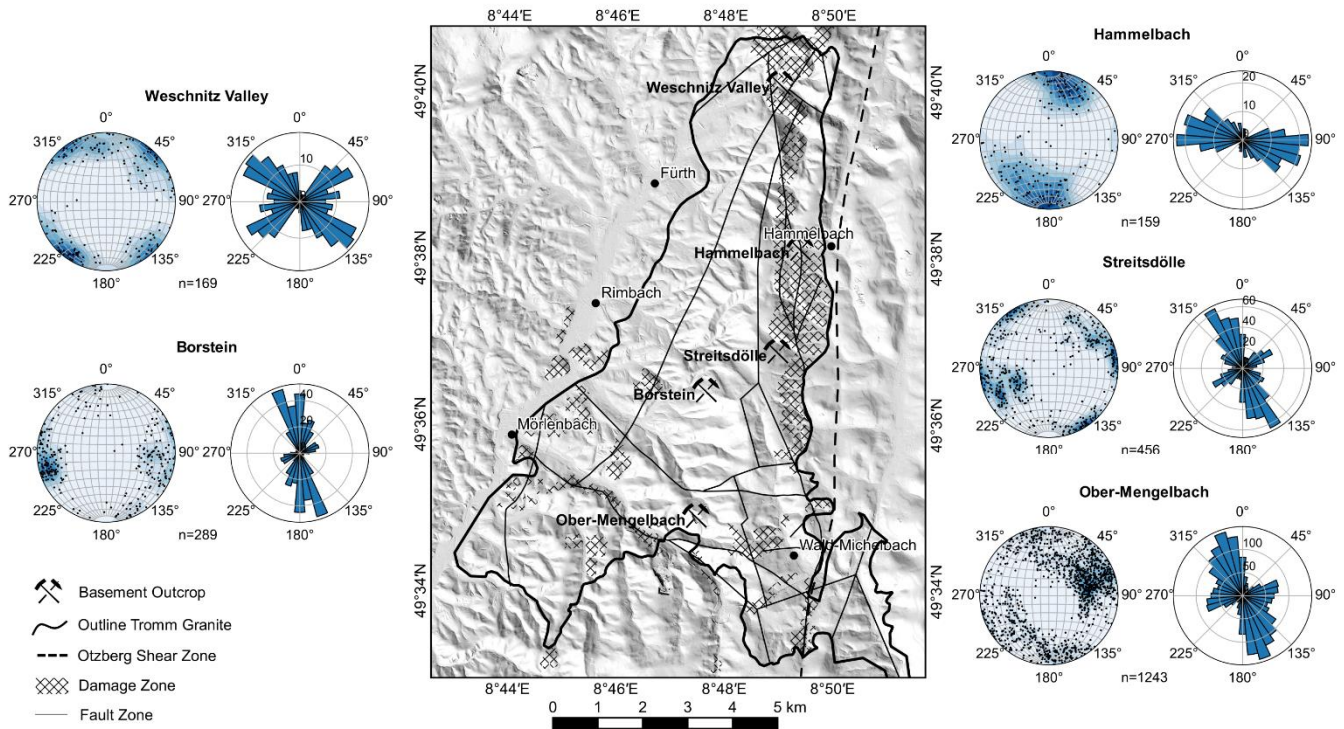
Weschnitz Valley

0°
315°
45°
270°
90°
225°
135°
180°
n=169

0°
315°
45°
10
270°
90°
225°
135°
180°

Borstein

0°
315°
45°
270°
90°
225°
135°
180°
n=289

0°
315°
45°
40
20
270°
90°
225°
135°
180°

Basement Outcrop
Outline Tromm Granite
Otzberg Shear Zone
Damage Zone
Fault Zone

8°44′E 8°46′E 8°48′E 8°50′E
49°40′N
49°38′N
49°36′N
49°34′N
Weschnitz Valley
Fürth
Hammelbach
Hammelbach
Rimbach
Streitsdölle
Borstein
Mörlenbach
Ober-Mengelbach
Wald-Michelbach
8°44′E 8°46′E 8°48′E 8°50′E
0 1 2 3 4 5 km

Hammelbach

0°
315°
45°
270°
90°
225°
135°
180°
n=159

0°
315°
45°
20
10
270°
90°
225°
135°
180°

Streitsdölle

0°
315°
45°
270°
90°
225°
135°
180°
n=456

0°
315°
45°
60
40
20
270°
90°
225°
135°
180°

Ober-Mengelbach

0°
315°
45°
270°
90°
225°
135°
180°
n=1243

0°
315°
45°
100
50
270°
90°
225°
135°
180°